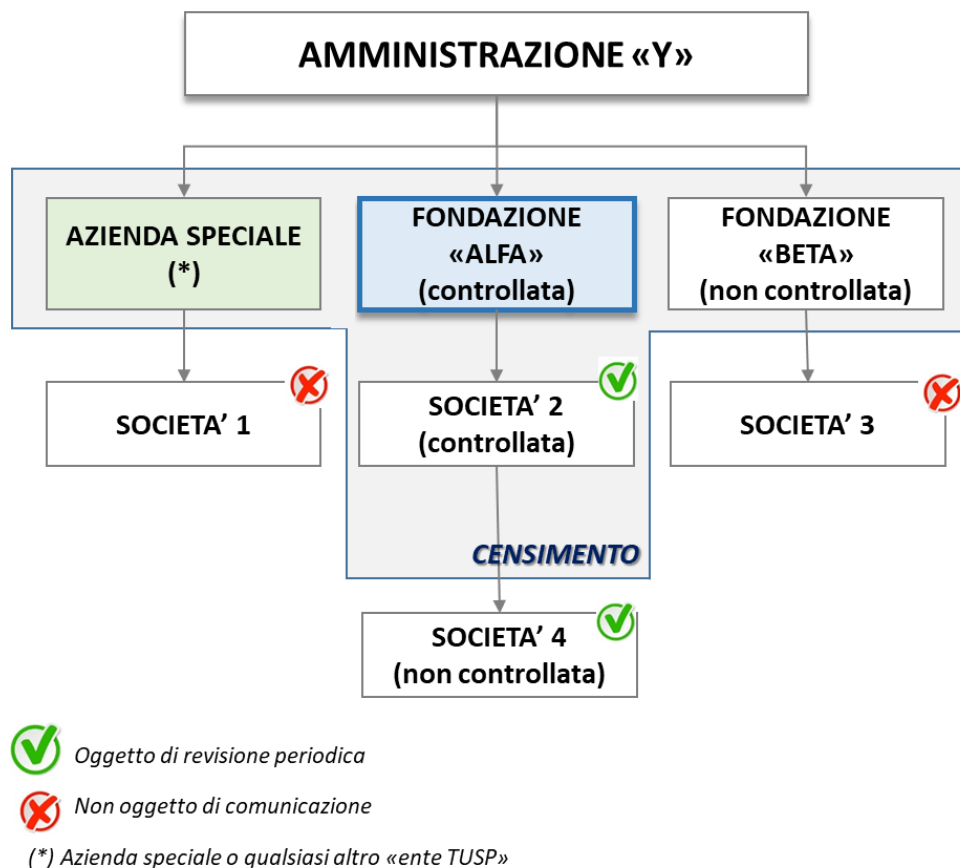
AMMINISTRAZIONE «Y»

AZIENDA SPECIALE (*)

FONDAZIONE «ALFA» (controllata)

FONDAZIONE «BETA» (non controllata)

SOCIETA' 1

SOCIETA' 2 (controllata)

SOCIETA' 3

CENSIMENTO

SOCIETA' 4 (non controllata)

Oggetto di revisione periodica

Non oggetto di comunicazione

(*) Azienda speciale o qualsiasi altro «ente TUSP»